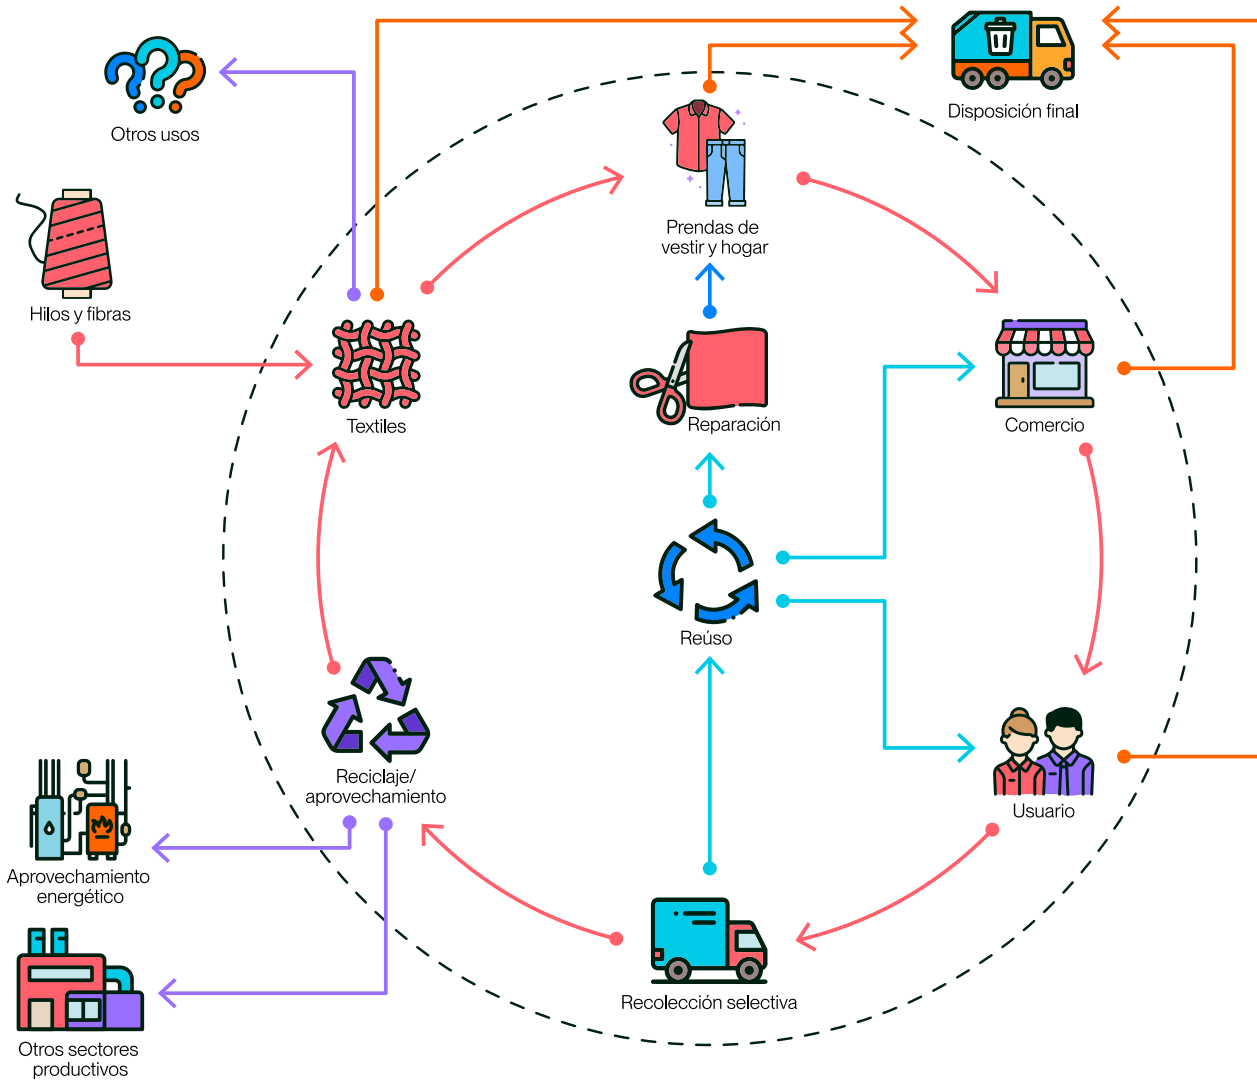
Otros usos

Disposición final

Prendas de vestir y hogar

Hilos y fibras

Textiles

Reparación

Comercio

Reúso

Reciclaje/ aprovechamiento

Usuario

Aprovechamiento energético

Recolección selectiva

Otros sectores productivos